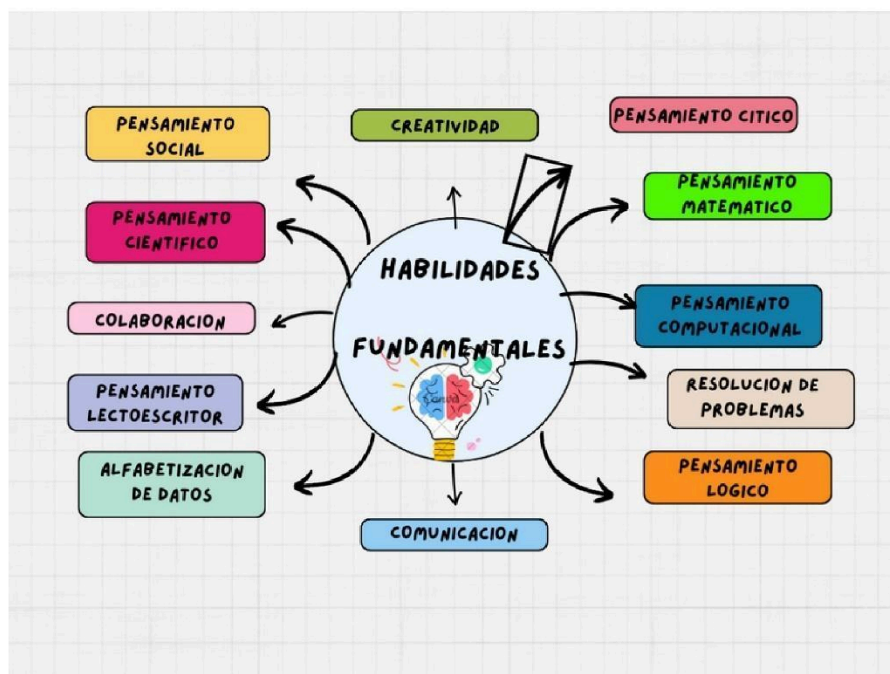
HABILIDADES FUNDAMENTALES

PENSAMIENTO SOCIAL

CREATIVIDAD

PENSAMIENTO CITICO

PENSAMIENTO CIENTIFICO

PENSAMIENTO MATEMATICO

COLABORACION

PENSAMIENTO COMPUTACIONAL

PENSAMIENTO LECTOESCRITOR

RESOLUCION DE PROBLEMAS

ALFABETIZACION DE DATOS

PENSAMIENTO LOGICO

COMUNICACION

Canva